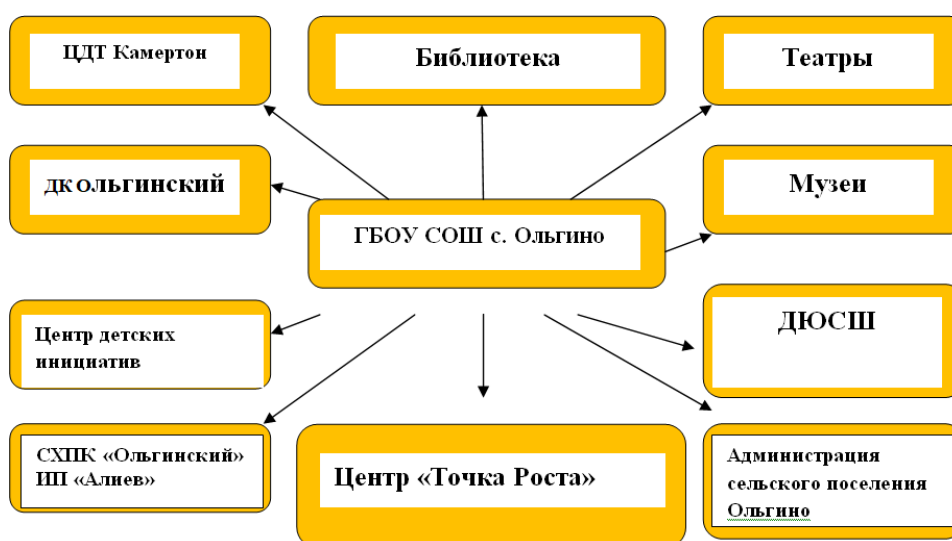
ЦДТ Камертон

Библиотека

Театры

ДК ОЛЬГИНСКИЙ

ГБОУ СОШ с. Ольгино

Музеи

Центр детских инициатив

ДЮСШ

СХПК «Ольгинский» ИП «Алиев»

Центр «Точка Роста»

Администрация сельского поселения Ольгино